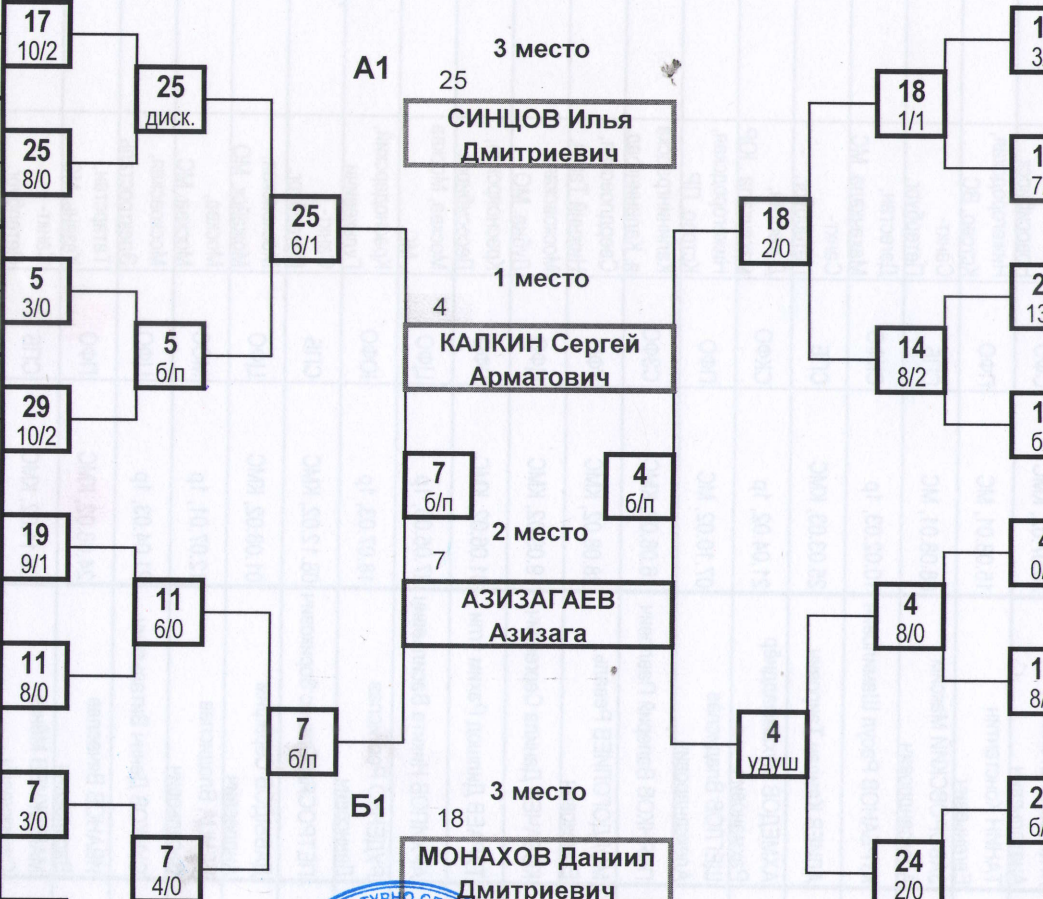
17
10/2

25
диск.

25
8/0

25
6/1

5
3/0

5
б/п

29
10/2

19
9/1

11
6/0

11
8/0

7
б/п

7
3/0

7
4/0

A1

3 место
25
СИНЦОВ Илья Дмитриевич

1 место
4
КАЛКИН Сергей Арматович

7
б/п

4
б/п

2 место
7
АЗИЗАГАЕВ Азизага

Б1

3 место
18
МОНАХОВ Даниил Дмитриевич

18
2/0

4
удуш

1
3

18
1/1

1
7

2
13

14
8/2

1
б

4
0/

4
8/0

1
8/

2
б/

24
2/0